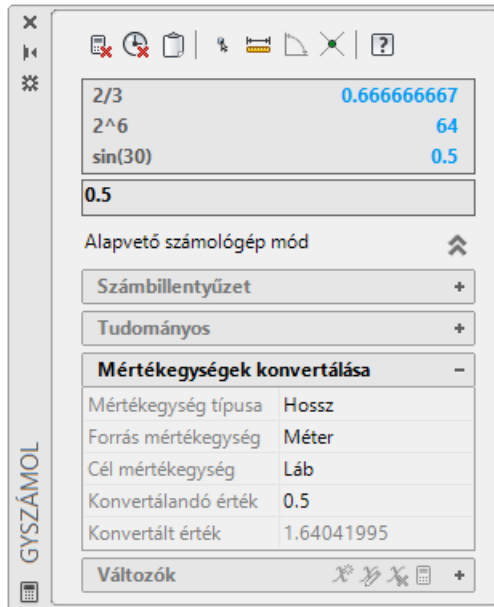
| | |
|---|---|
| 2/3 | 0.666666667 |
| 2^6 | 64 |
| sin(30) | 0.5 |

0.5

Alapvető számológép mód

Számbillentyűzet +

Tudományos +

Mértékegységek konvertálása −

| | |
|---|---|
| Mértékegység típusa | Hossz |
| Forrás mértékegység | Méter |
| Cél mértékegység | Láb |
| Konvertálandó érték | 0.5 |
| Konvertált érték | 1.64041995 |

Változók +

GYSZÁMOL